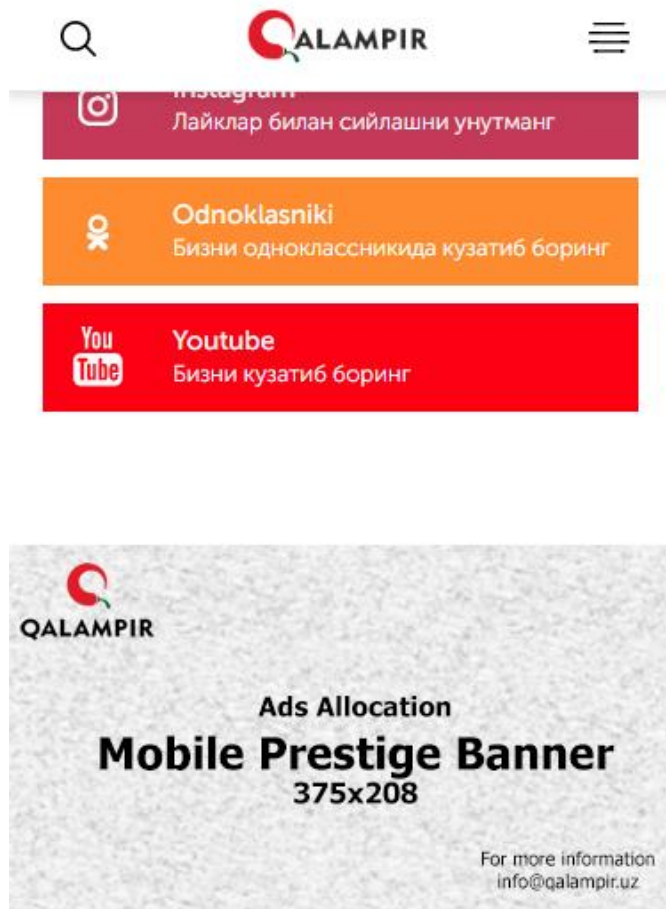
QALAMPIR

Instagram
Лайклар билан сийлашни унутманг

Odnoklasniki
Бизни одноклассникида кузатиб боринг

You Tube
Youtube
Бизни кузатиб боринг

QALAMPIR

Ads Allocation
Mobile Prestige Banner
375x208

For more information
info@qalampir.uz